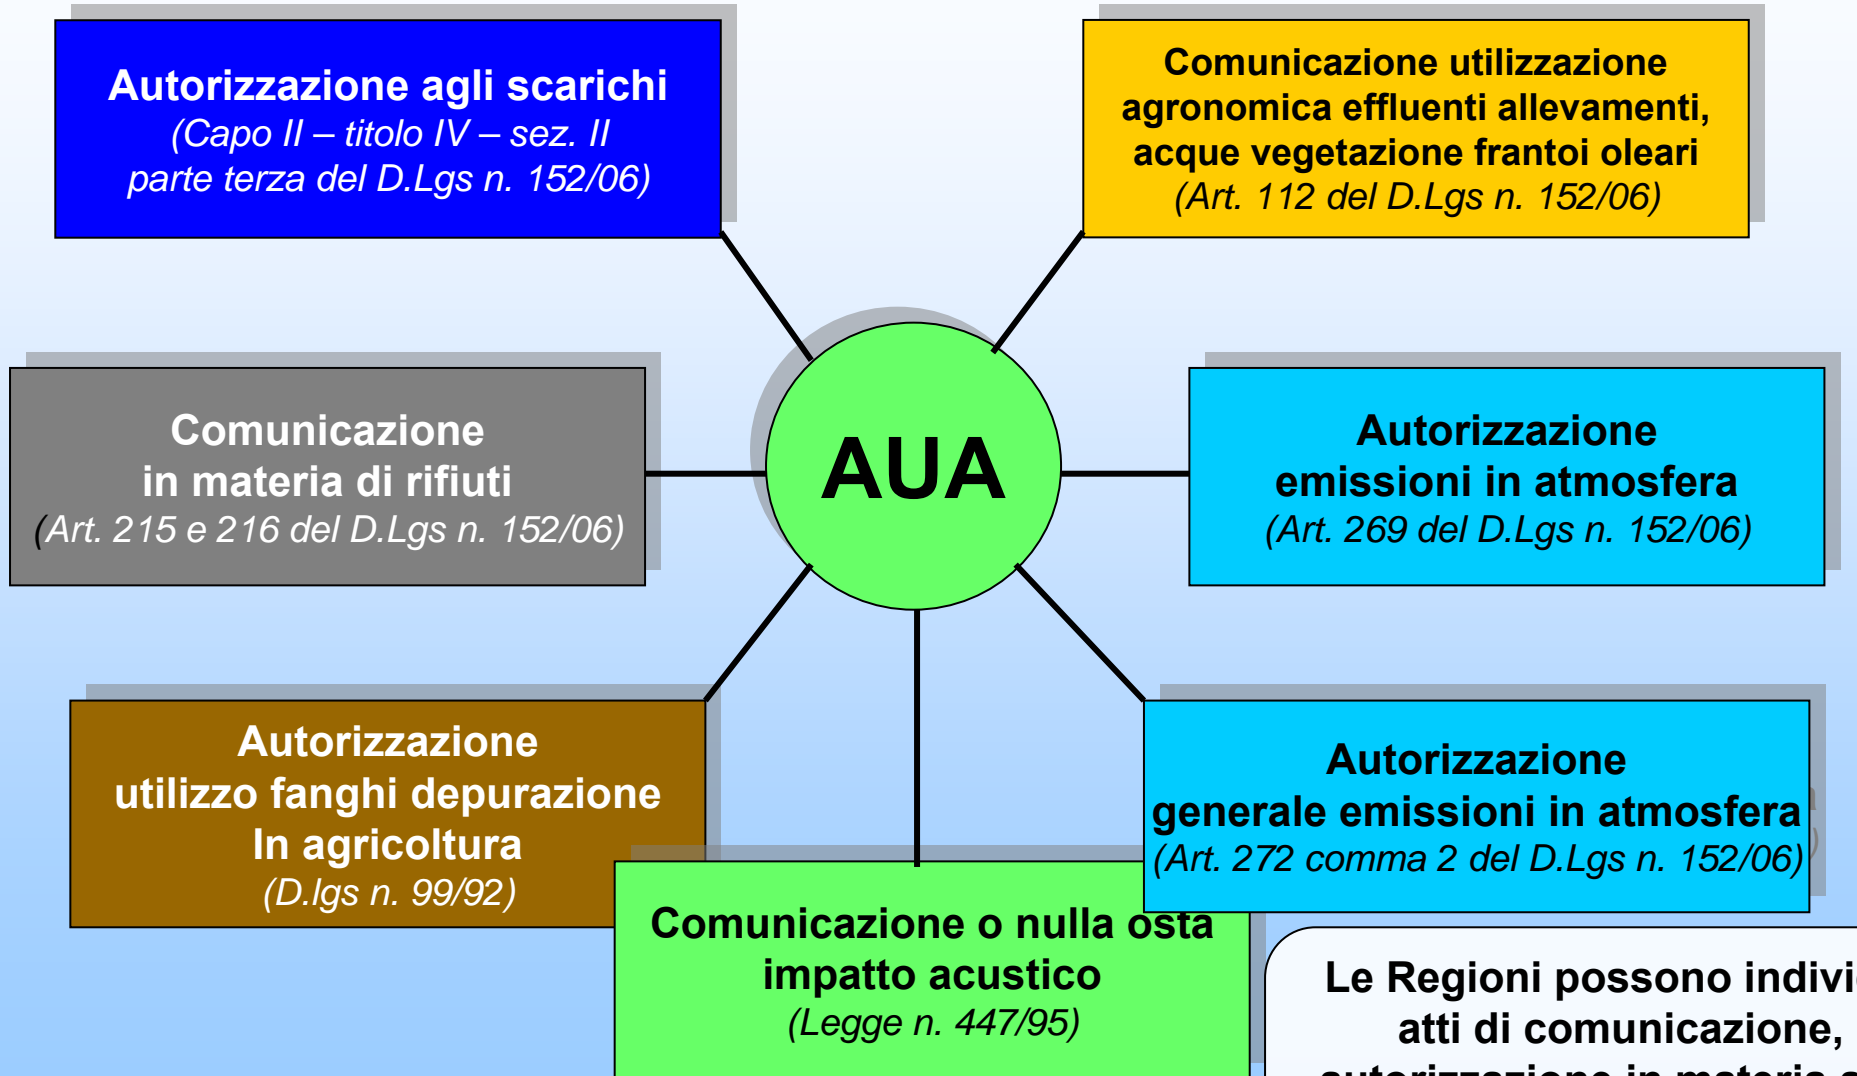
Autorizzazione agli scarichi
(Capo II – titolo IV – sez. II parte terza del D.Lgs n. 152/06)

Comunicazione utilizzazione agronomica effluenti allevamenti, acque vegetazione frantoi oleari
(Art. 112 del D.Lgs n. 152/06)

Comunicazione in materia di rifiuti
(Art. 215 e 216 del D.Lgs n. 152/06)

AUA

Autorizzazione emissioni in atmosfera
(Art. 269 del D.Lgs n. 152/06)

Autorizzazione utilizzo fanghi depurazione In agricoltura
(D.lgs n. 99/92)

Autorizzazione generale emissioni in atmosfera
(Art. 272 comma 2 del D.Lgs n. 152/06)

Comunicazione o nulla osta impatto acustico
(Legge n. 447/95)

Le Regioni possono indivi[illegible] atti di comunicazione, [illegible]